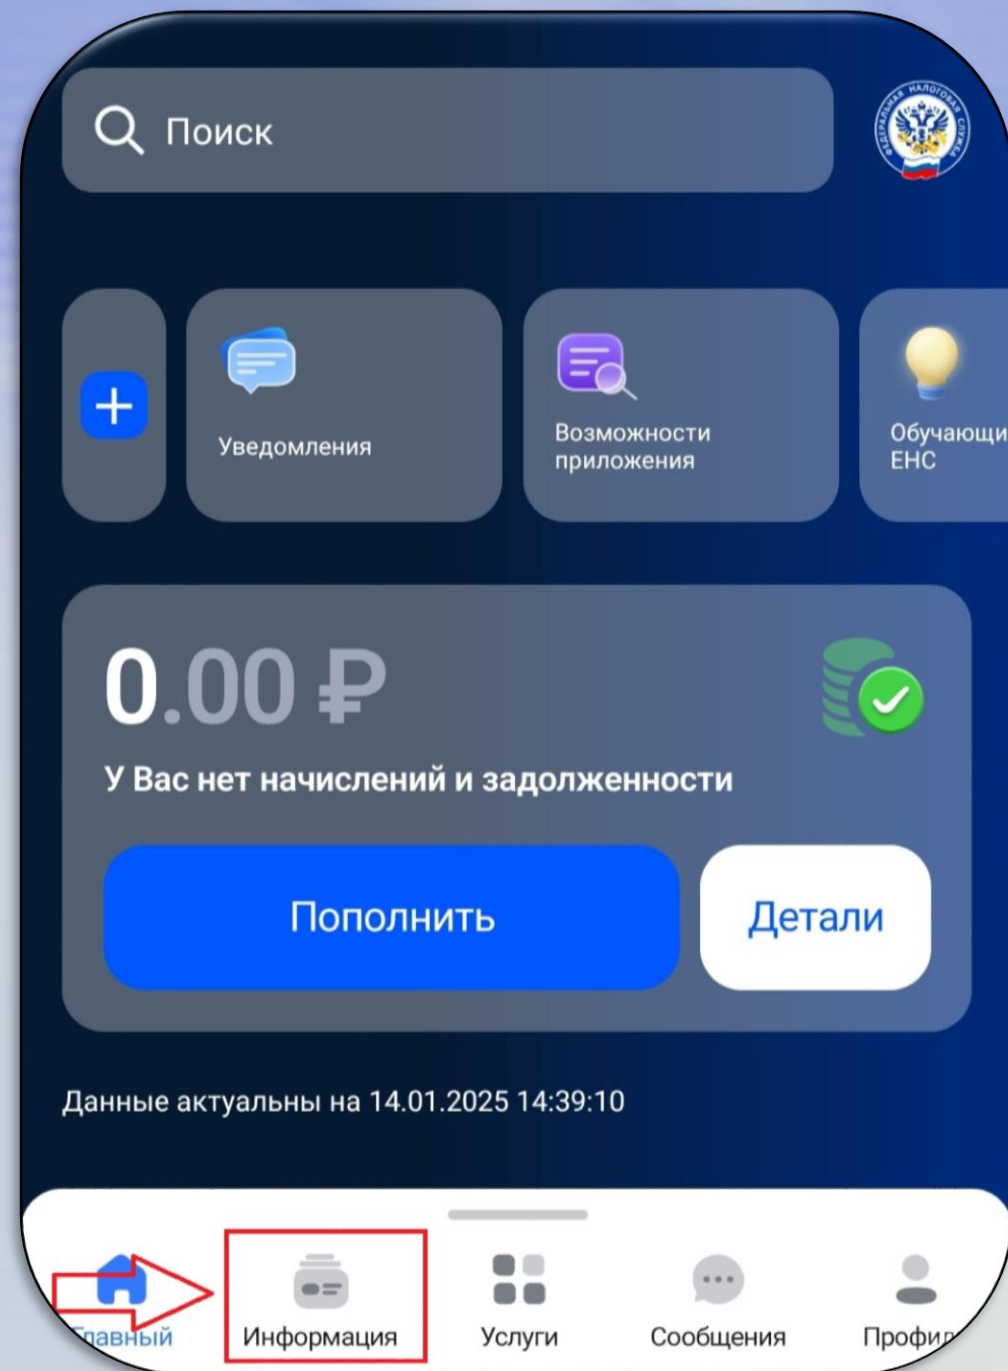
Поиск

Уведомления

Возможности приложения

Обучающи ЕНС

0.00 ₽

У Вас нет начислений и задолженности

Пополнить

Детали

Данные актуальны на 14.01.2025 14:39:10

лавный

Информация

Услуги

Сообщения

Профи